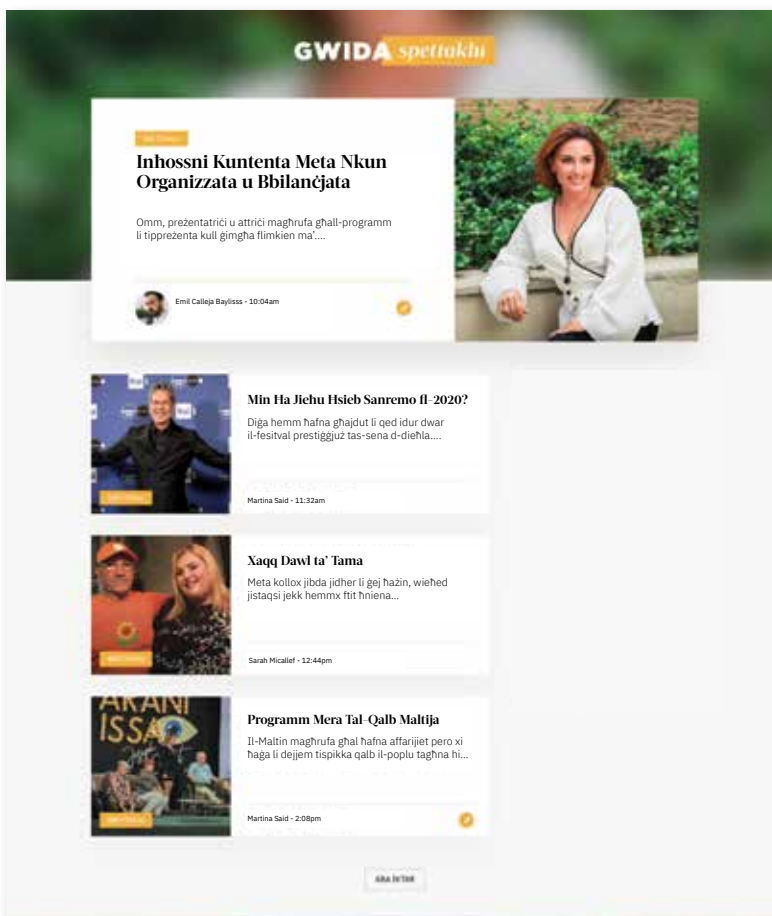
GWIDA spettakli

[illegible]

Inhossni Kuntenta Meta Nkun Organizzata u Bbilanċjata

Omm, preżentatriċi u attriċi magħrufa għall-programm li tippreżenta kull gimgħa flimkien ma'....

Emil Calleja Baylisss - 10:04am

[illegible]

Min Ha Jiehu Hsieb Sanremo fl-2020?

Diġa hemm ħafna għajdut li qed idur dwar il-fesitval prestiġġjuż tas-sena d-dieħla....

Martina Said - 11:32am

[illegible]

Xaqq Dawl ta' Tama

Meta kollox jibda jidher li ġej ħażin, wieħed jistaqsi jekk hemmx ftit ħniena...

Sarah Micallef - 12:44pm

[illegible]

Programm Mera Tal-Qalb Maltija

Il-Maltin magħrufa għal ħafna affarijiet pero xi ħaġa li dejjem tispikka qalb il-poplu tagħna hi...

Martina Said - 2:08pm

AKRA IKTAR